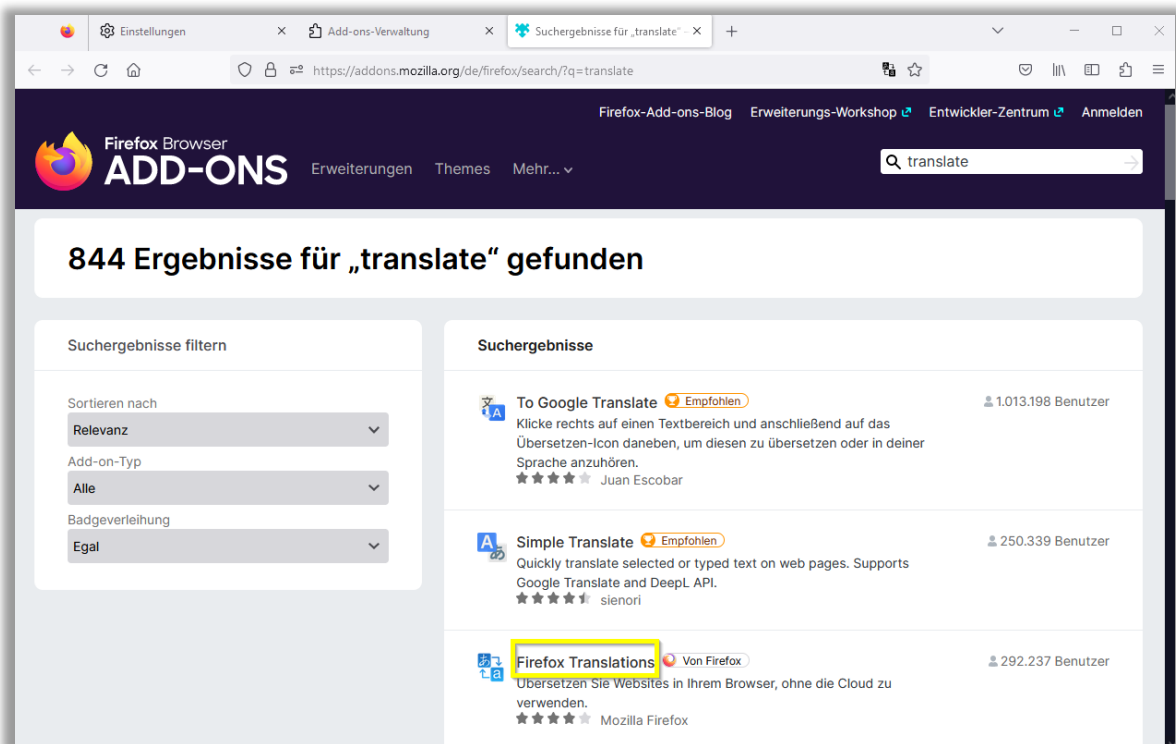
Einstellungen
Add-ons-Verwaltung
Suchergebnisse für „translate“

https://addons.mozilla.org/de/firefox/search/?q=translate

Firefox-Add-ons-Blog Erweiterungs-Workshop Entwickler-Zentrum Anmelden

Firefox Browser
ADD-ONS
Erweiterungen Themes Mehr...

translate

844 Ergebnisse für „translate“ gefunden

Suchergebnisse filtern

Sortieren nach
Relevanz
Add-on-Typ
Alle
Badgeverleihung
Egal

Suchergebnisse

To Google Translate Empfohlen
Klicke rechts auf einen Textbereich und anschließend auf das Übersetzen-Icon daneben, um diesen zu übersetzen oder in deiner Sprache anzuhören.
Juan Escobar
1.013.198 Benutzer

Simple Translate Empfohlen
Quickly translate selected or typed text on web pages. Supports Google Translate and DeepL API.
sienori
250.339 Benutzer

Firefox Translations Von Firefox
Übersetzen Sie Websites in Ihrem Browser, ohne die Cloud zu verwenden.
Mozilla Firefox
292.237 Benutzer